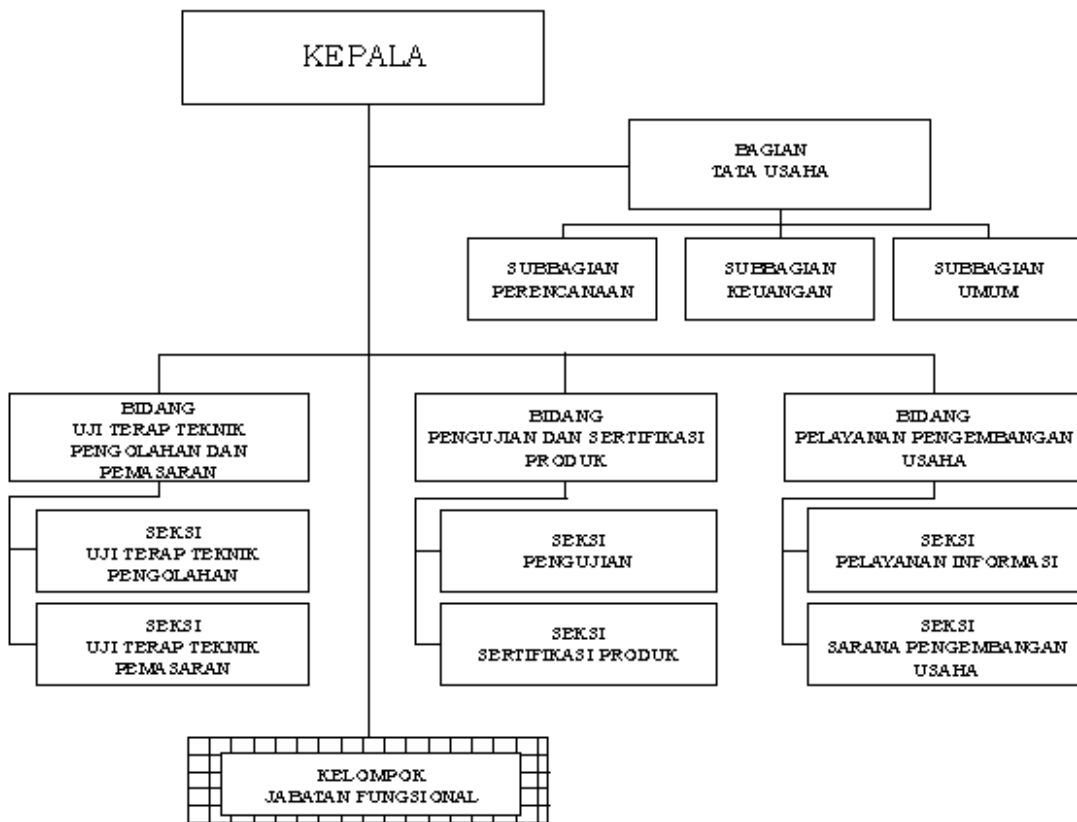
KEPALA

BAGIAN
TATA USAHA

SUBBAGIAN
PERENCANAAN

SUBBAGIAN
KEUANGAN

SUBBAGIAN
UMUM

BIDANG
UJI TERAP TEKNIK
PENGOLAHAN DAN
PEMASARAN

SEKSI
UJI TERAP TEKNIK
PENGOLAHAN

SEKSI
UJI TERAP TEKNIK
PEMASARAN

BIDANG
PENGUJIAN DAN SERTIFIKASI
PRODUK

SEKSI
PENGUJIAN

SEKSI
SERTIFIKASI PRODUK

BIDANG
PELAYANAN PENGEMBANGAN
USAHA

SEKSI
PELAYANAN INFORMASI

SEKSI
SARANA PENGEMBANGAN
USAHA

KELOMPOK
JABATAN FUNGSIONAL